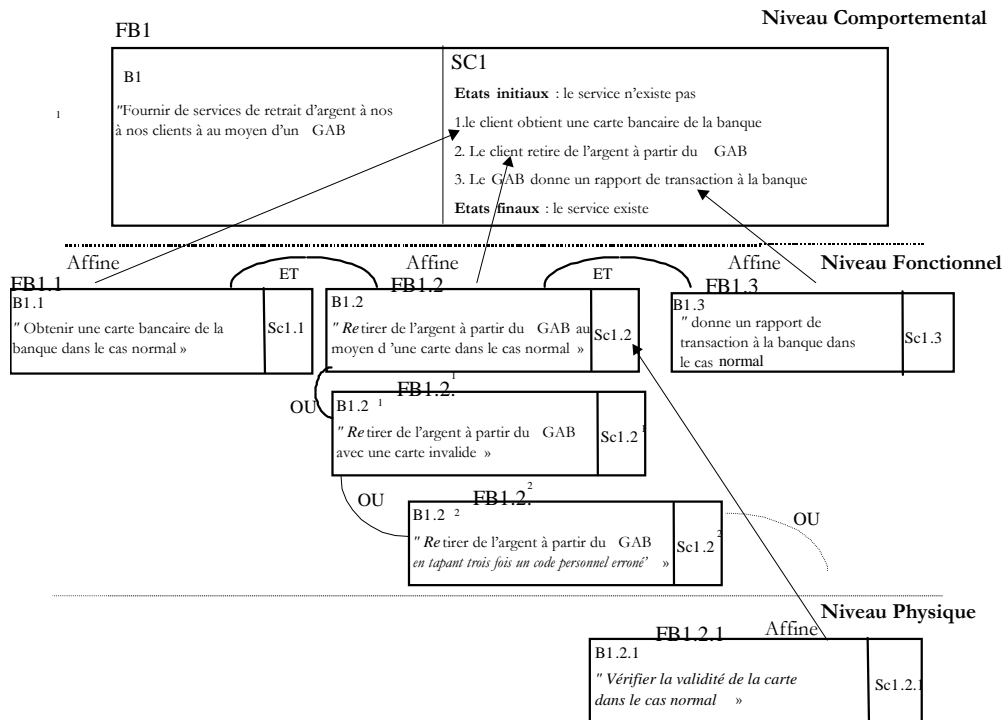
FB1

Niveau Comportemental

B1

"Fournir de services de retrait d'argent à nos à nos clients à au moyen d'un GAB

SC1

**Etats initiaux** : le service n'existe pas

1.le client obtient une carte bancaire de la banque

2. Le client retire de l'argent à partir du GAB

3. Le GAB donne un rapport de transaction à la banque

**Etats finaux** : le service existe

1

Affine

Affine

Affine

Niveau Fonctionnel

ET

ET

FB1.1

B1.1

" Obtenir une carte bancaire de la banque dans le cas normal »

Sc1.1

FB1.2

B1.2

" *Re* tirer de l'argent à partir du GAB au moyen d 'une carte dans le cas normal »

Sc1.2

FB1.3

B1.3

" donne un rapport de transaction à la banque dans le cas normal

Sc1.3

OU

$FB1.2.^1$

$B1.2^1$

" *Re* tirer de l'argent à partir du GAB avec une carte invalide »

$Sc1.2^1$

OU

$FB1.2.^2$

$B1.2^2$

" *Re* tirer de l'argent à partir du GAB *en tapant trois fois un code personnel erroné"* »

$Sc1.2^2$

OU

Niveau Physique

Affine

FB1.2.1

B1.2.1

" *Vérifier la validité de la carte dans le cas normal* »

Sc1.2.1